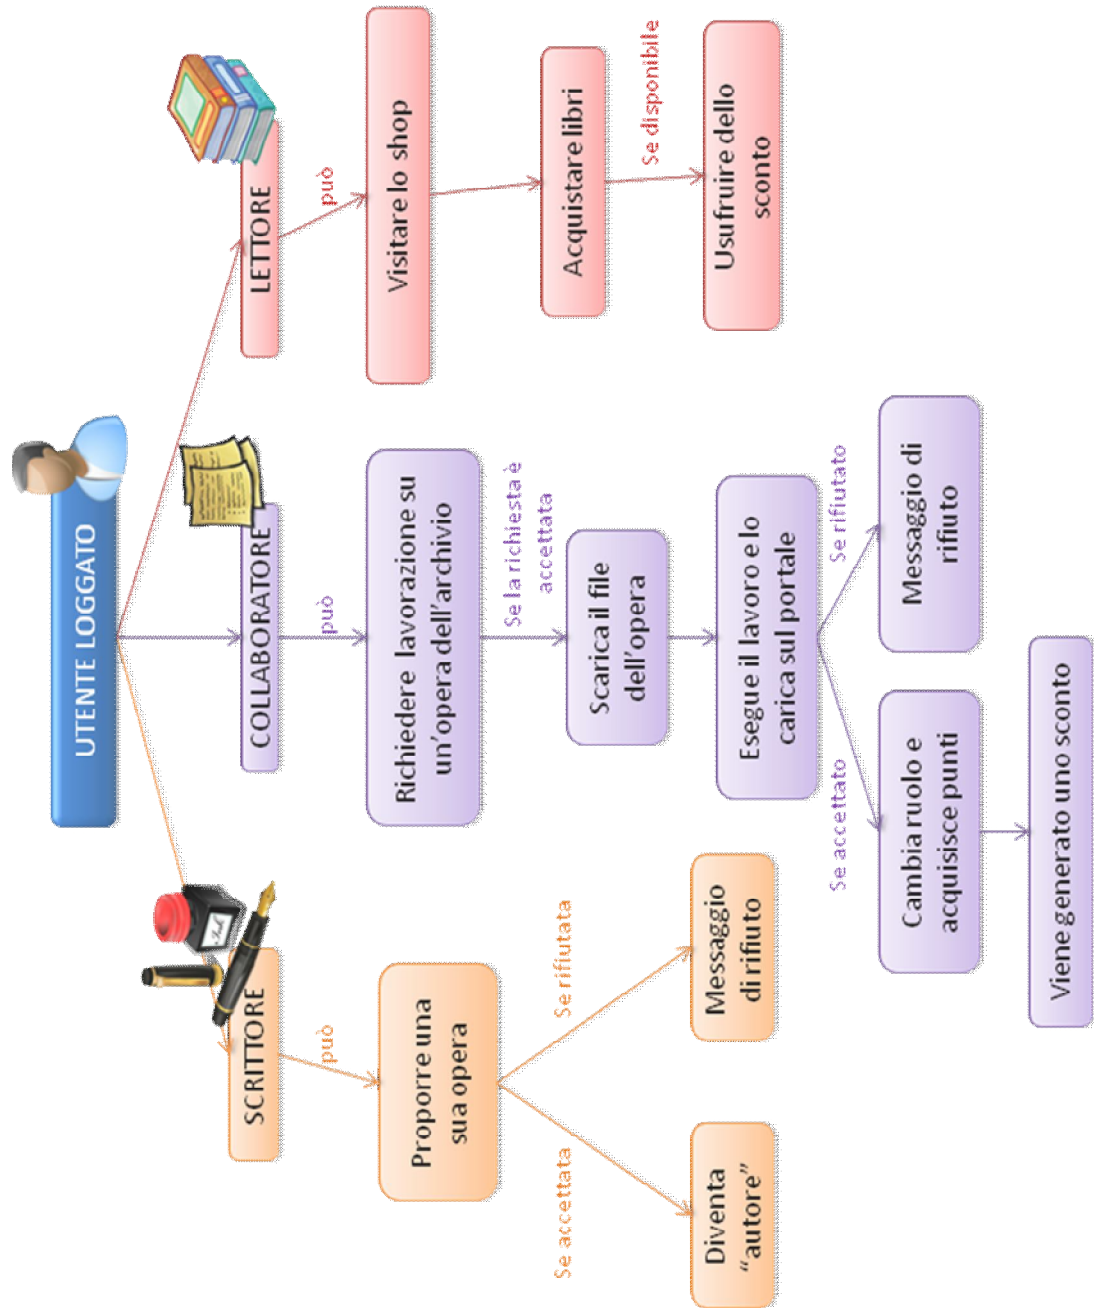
UTENTE LOGGATO

LETTORE

può

Visitare lo shop

Acquistare libri

Se disponibile

Usufruire dello sconto

COLLABORATORE

può

Richiedere lavorazione su un'opera dell'archivio

Se la richiesta è accettata

Scarica il file dell'opera

Esegue il lavoro e lo carica sul portale

Se rifiutato

Messaggio di rifiuto

Se accettato

Cambia ruolo e acquisisce punti

Viene generato uno sconto

SCRITTORE

può

Proporre una sua opera

Se rifiutata

Messaggio di rifiuto

Se accettata

Diventa "autore"